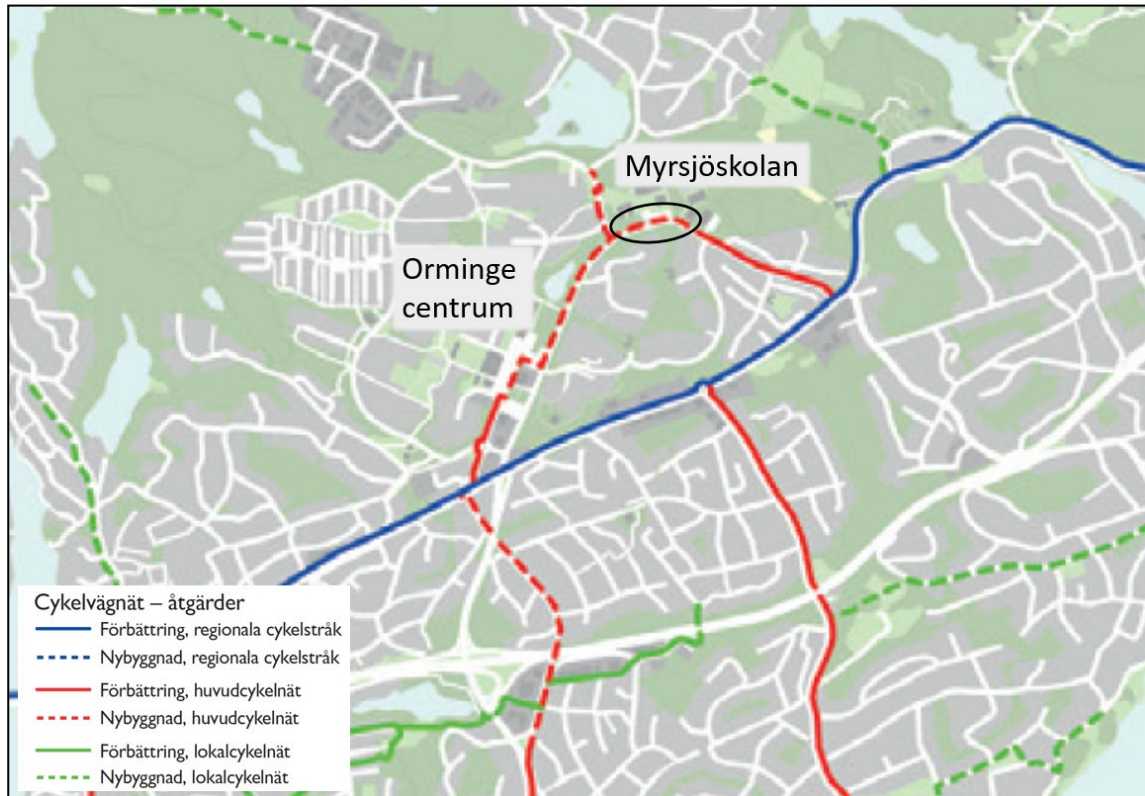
Myrsjöskolan

Orminge centrum

Cykelvägnät – åtgärder
Förbättring, regionala cykelstråk
Nybyggnad, regionala cykelstråk
Förbättring, huvudcykelnät
Nybyggnad, huvudcykelnät
Förbättring, lokalcykelnät
Nybyggnad, lokalcykelnät